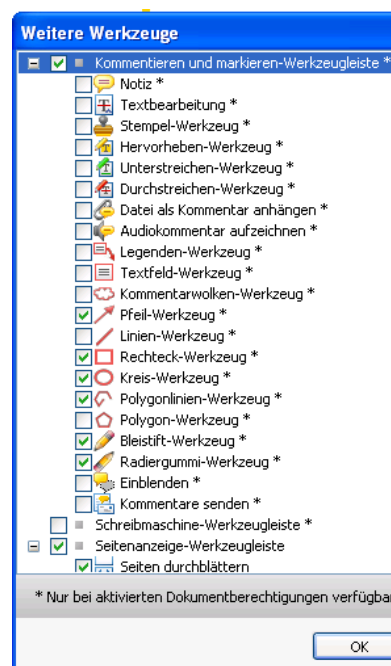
Weitere Werkzeuge

Kommentieren und markieren-Werkzeugleiste *
Notiz *
Textbearbeitung *
Stempel-Werkzeug *
Hervorheben-Werkzeug *
Unterstreichen-Werkzeug *
Durchstreichen-Werkzeug *
Datei als Kommentar anhängen *
Audiokommentar aufzeichnen *
Legenden-Werkzeug *
Textfeld-Werkzeug *
Kommentarwolken-Werkzeug *
Pfeil-Werkzeug *
Linien-Werkzeug *
Rechteck-Werkzeug *
Kreis-Werkzeug *
Polygonlinien-Werkzeug *
Polygon-Werkzeug *
Bleistift-Werkzeug *
Radiergummi-Werkzeug *
Einblenden *
Kommentare senden *
Schreibmaschine-Werkzeugleiste *
Seitenanzeige-Werkzeugleiste
Seiten durchblättern

* Nur bei aktivierten Dokumentberechtigungen verfügba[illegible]

OK